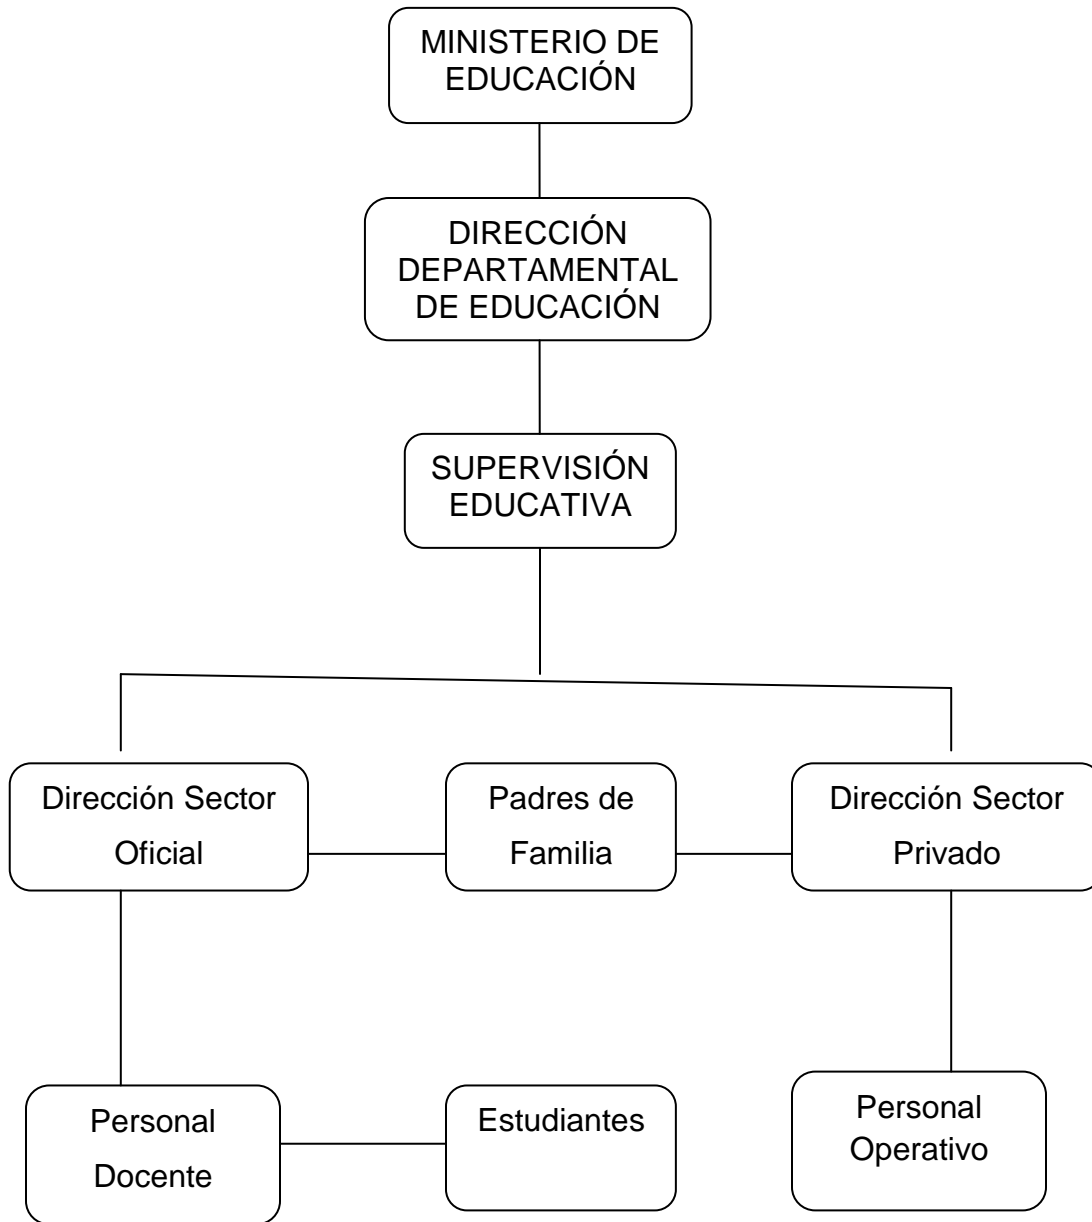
MINISTERIO DE EDUCACIÓN

DIRECCIÓN DEPARTAMENTAL DE EDUCACIÓN

SUPERVISIÓN EDUCATIVA

Dirección Sector Oficial

Padres de Familia

Dirección Sector Privado

Personal Docente

Estudiantes

Personal Operativo